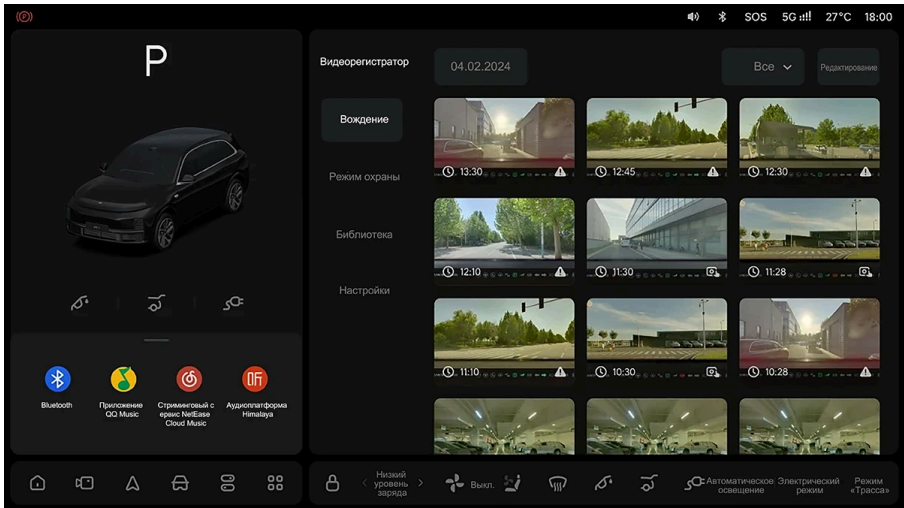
SOS 5G 27°C 18:00

P

Bluetooth

Приложение QQ Music

Стриминговый сервис NetEase Cloud Music

Аудиоплатформа Himalaya

Видеорегистратор

04.02.2024

Все

Редактирование

Вождение

Режим охраны

Библиотека

Настройки

13:30

12:45

12:30

12:10

11:30

11:28

11:10

10:30

10:28

Низкий уровень заряда

Выкл.

Автоматическое освещение

Электрический режим

Режим «Трасса»